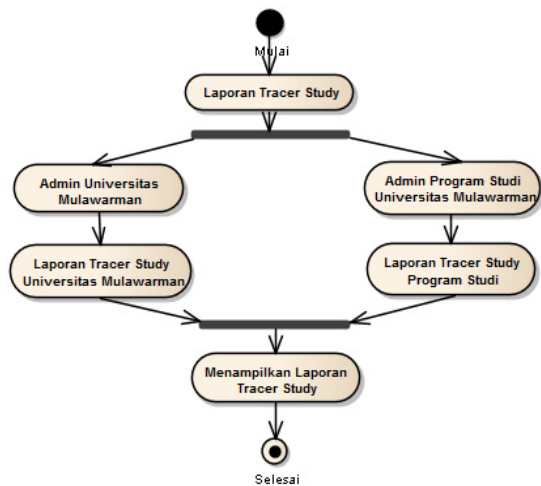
Mulai

Laporan Tracer Study

Admin Universitas Mulawarman

Admin Program Studi Universitas Mulawarman

Laporan Tracer Study Universitas Mulawarman

Laporan Tracer Study Program Studi

Menampilkan Laporan Tracer Study

Selesai